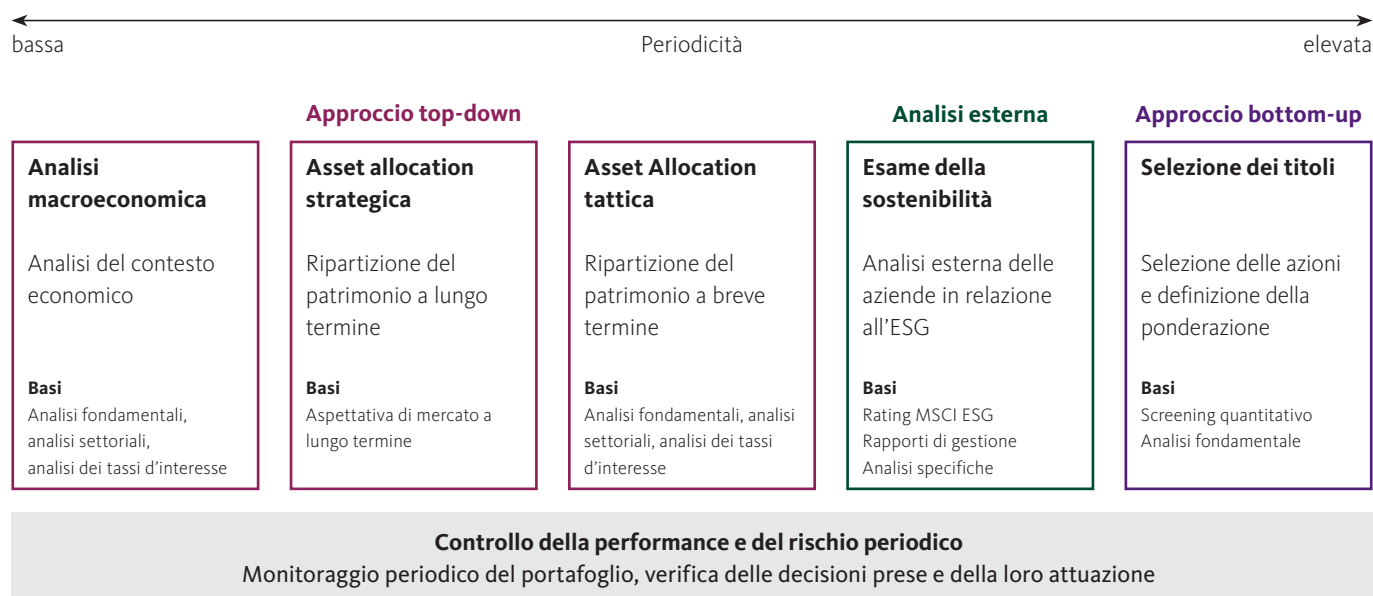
bassa

Periodicità

elevata

Approccio top-down

Analisi esterna

Approccio bottom-up

Analisi macroeconomica

Analisi del contesto economico

Basi
Analisi fondamentali, analisi settoriali, analisi dei tassi d'interesse

Asset allocation strategica

Ripartizione del patrimonio a lungo termine

Basi
Aspettativa di mercato a lungo termine

Asset Allocation tattica

Ripartizione del patrimonio a breve termine

Basi
Analisi fondamentali, analisi settoriali, analisi dei tassi d'interesse

Esame della sostenibilità

Analisi esterna delle aziende in relazione all'ESG

Basi
Rating MSCI ESG
Rapporti di gestione
Analisi specifiche

Selezione dei titoli

Selezione delle azioni e definizione della ponderazione

Basi
Screening quantitativo
Analisi fondamentale

Controllo della performance e del rischio periodico
Monitoraggio periodico del portafoglio, verifica delle decisioni prese e della loro attuazione